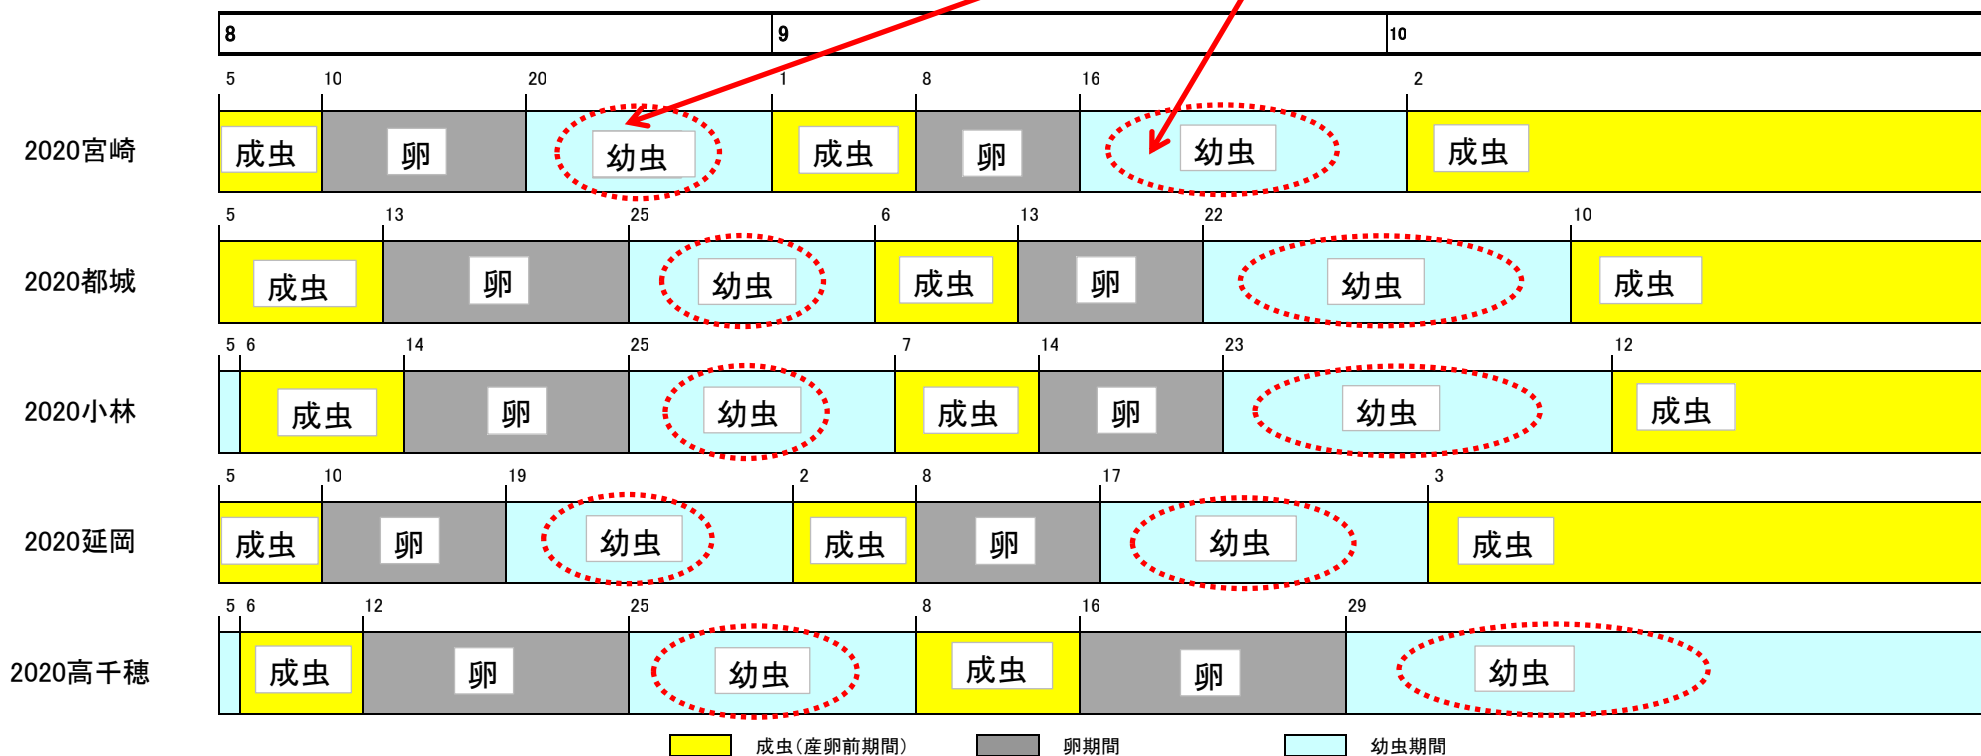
| 8 | 9 | 10 |
|---|---|---|

2020宮崎
5 10 20 1 8 16 2
成虫 卵 幼虫 成虫 卵 幼虫 成虫

2020都城
5 13 25 6 13 22 10
成虫 卵 幼虫 成虫 卵 幼虫 成虫

2020小林
5 6 14 25 7 14 23 12
成虫 卵 幼虫 成虫 卵 幼虫 成虫

2020延岡
5 10 19 2 8 17 3
成虫 卵 幼虫 成虫 卵 幼虫 成虫

2020高千穂
5 6 12 25 8 16 29
成虫 卵 幼虫 成虫 卵 幼虫

成虫(産卵前期間) 卵期間 幼虫期間